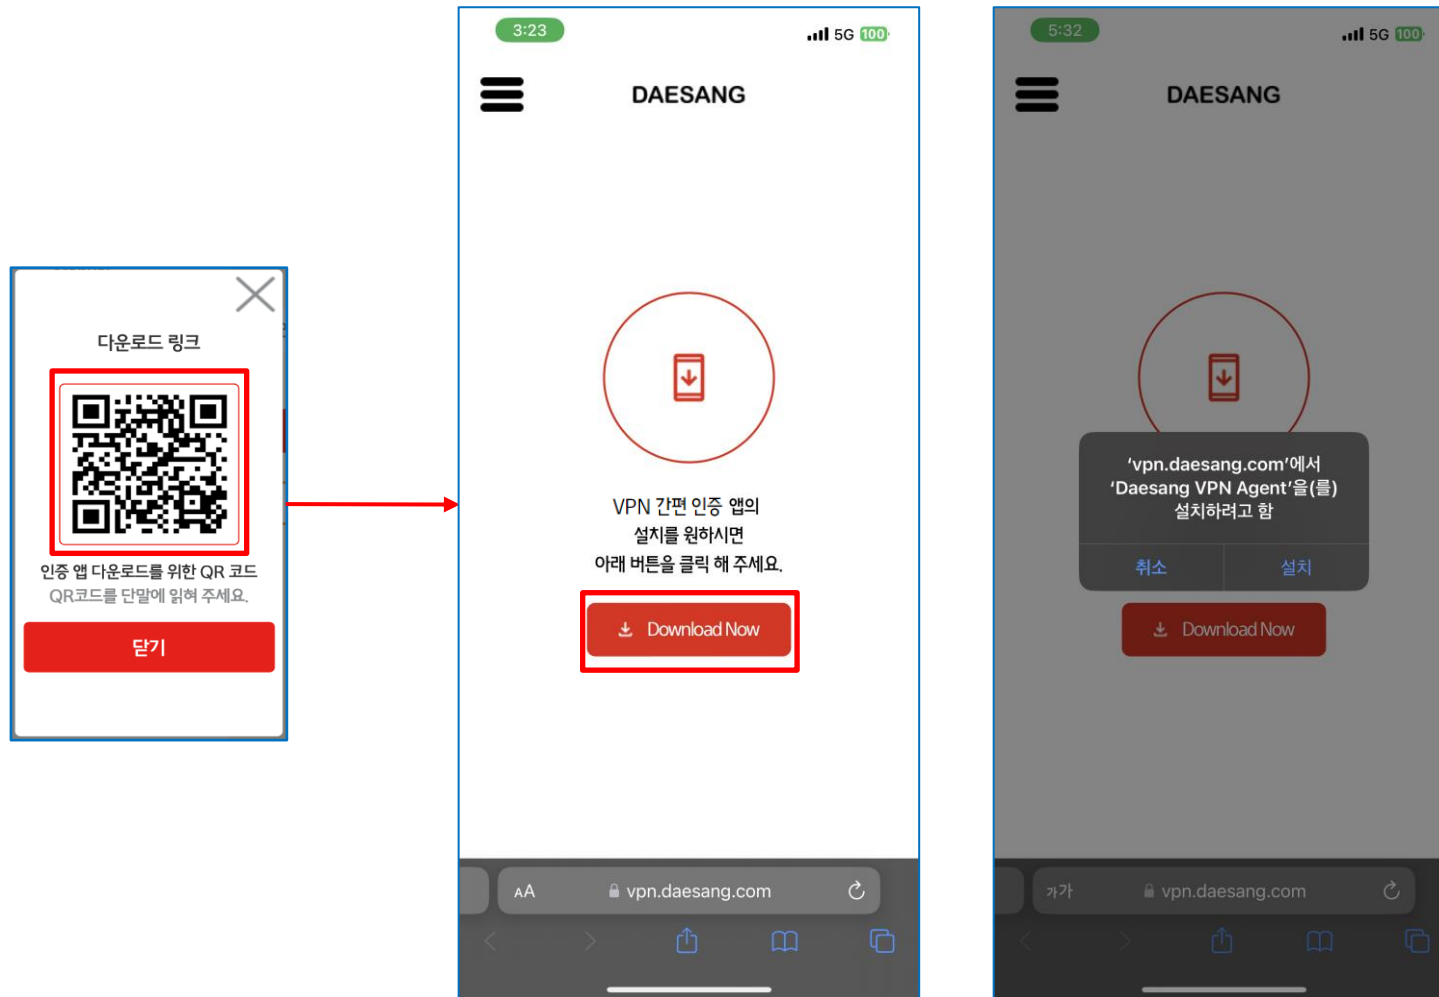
다운로드 링크

인증 앱 다운로드를 위한 QR 코드
QR코드를 단말에 읽혀 주세요.

닫기

3:23
5G 100

DAESANG

VPN 간편 인증 앱의
설치를 원하시면
아래 버튼을 클릭 해 주세요.

Download Now

AA vpn.daesang.com

5:32
5G 100

DAESANG

'vpn.daesang.com'에서
'Daesang VPN Agent'을(를)
설치하려고 함

취소 설치

Download Now

가가 vpn.daesang.com